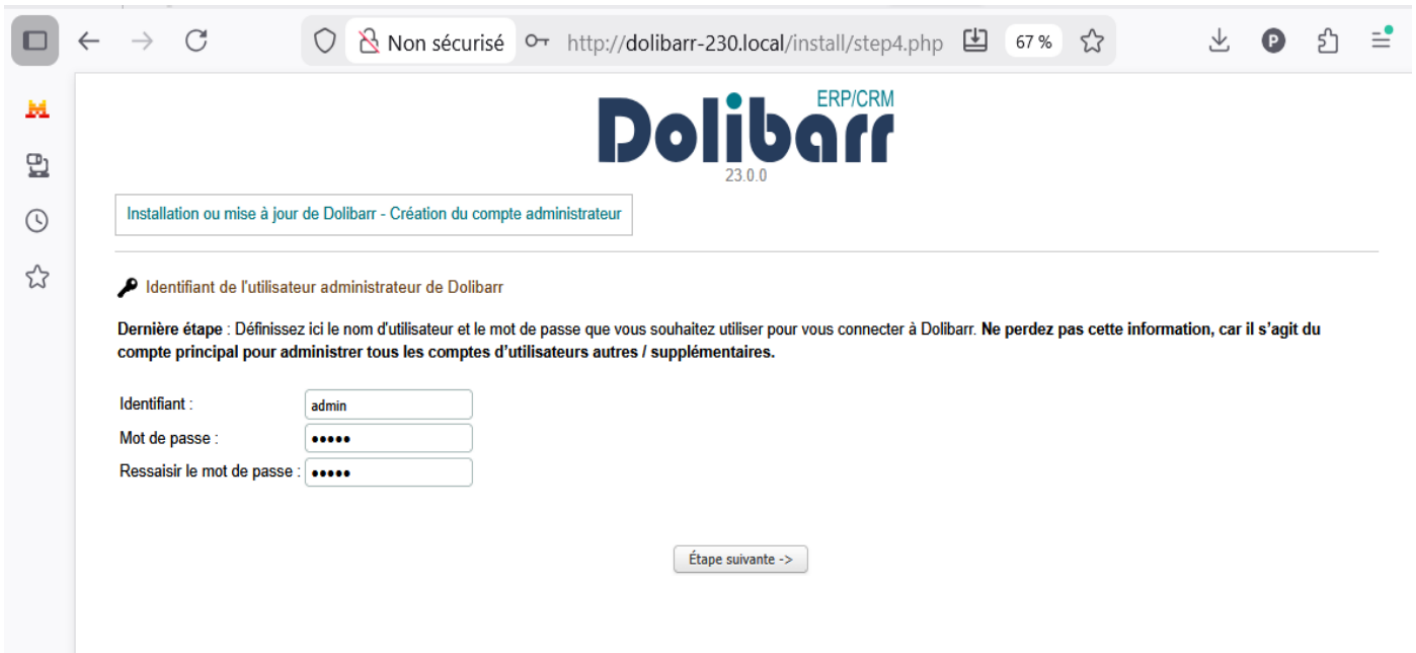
Non sécurisé http://dolibarr-230.local/install/step4.php 67 %

ERP/CRM
Dolibarr
23.0.0

Installation ou mise à jour de Dolibarr - Création du compte administrateur

Identifiant de l'utilisateur administrateur de Dolibarr

**Dernière étape** : Définissez ici le nom d'utilisateur et le mot de passe que vous souhaitez utiliser pour vous connecter à Dolibarr. **Ne perdez pas cette information, car il s'agit du compte principal pour administrer tous les comptes d'utilisateurs autres / supplémentaires.**

Identifiant : admin
Mot de passe : •••••
Ressaisir le mot de passe : •••••

Étape suivante ->